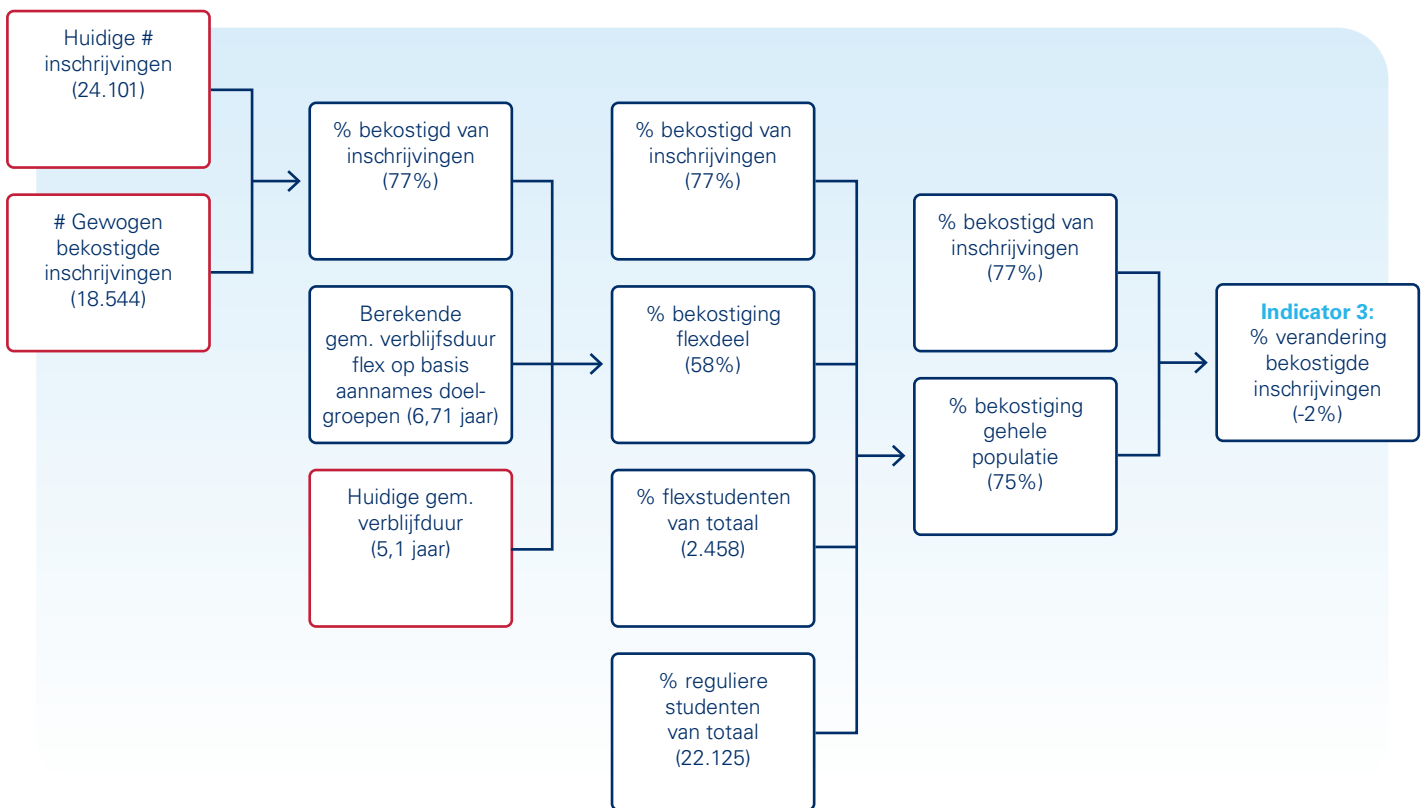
Huidige # inschrijvingen (24.101)

# Gewogen bekostigde inschrijvingen (18.544)

% bekostigd van inschrijvingen (77%)

Berekende gem. verblijfsduur flex op basis aannames doelgroepen (6,71 jaar)

Huidige gem. verblijfduur (5,1 jaar)

% bekostigd van inschrijvingen (77%)

% bekostiging flexdeel (58%)

% flexstudenten van totaal (2.458)

% reguliere studenten van totaal (22.125)

% bekostigd van inschrijvingen (77%)

% bekostiging gehele populatie (75%)

Indicator 3: % verandering bekostigde inschrijvingen (-2%)